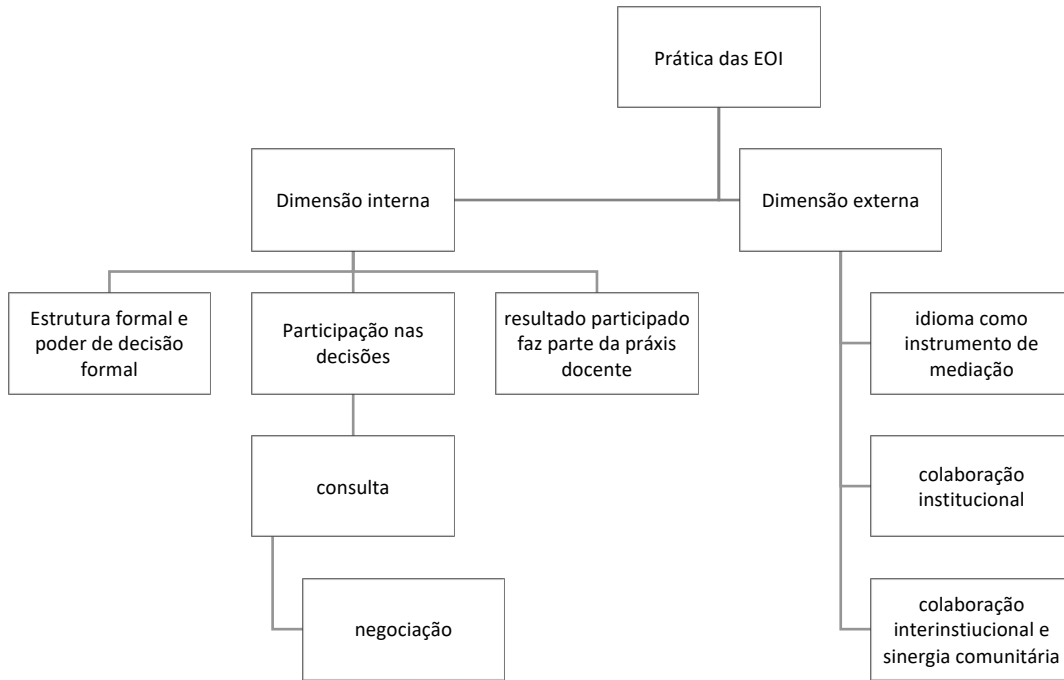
Prática das EOI

Dimensão interna

Dimensão externa

Estrutura formal e poder de decisão formal

Participação nas decisões

resultado participado faz parte da práxis docente

consulta

negociação

idioma como instrumento de mediação

colaboração institucional

colaboração interinstiucional e sinergia comunitária